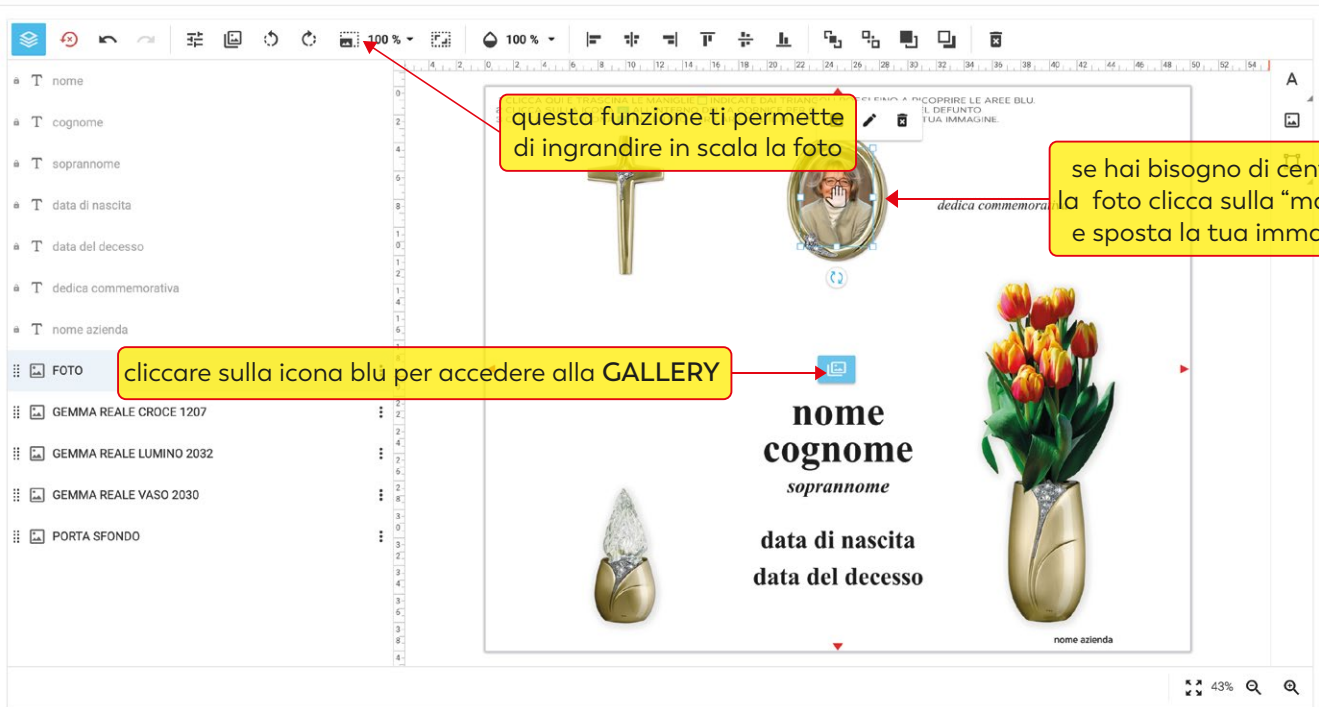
100 % ▾ 100 % ▾

nome
cognome
soprannome
data di nascita
data del decesso
dedica commemorativa
nome azienda
FOTO
GEMMA REALE CROCE 1207
GEMMA REALE LUMINO 2032
GEMMA REALE VASO 2030
PORTA SFONDO

CLICCA QUI E TRASCINA LE MANIGLIE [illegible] INDICATE DAI TRIANGOLI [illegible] FINO A RICOPRIRE LE AREE BLU. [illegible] CLICCA SULLA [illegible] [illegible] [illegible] EL DEFUNTO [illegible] TUA IMMAGINE.

questa funzione ti permette di ingrandire in scala la foto

se hai bisogno di cen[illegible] la foto clicca sulla "m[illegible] e sposta la tua imm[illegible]

dedica commemora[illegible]

cliccare sulla icona blu per accedere alla GALLERY

nome
cognome
soprannome
data di nascita
data del decesso

nome azienda

A

43%